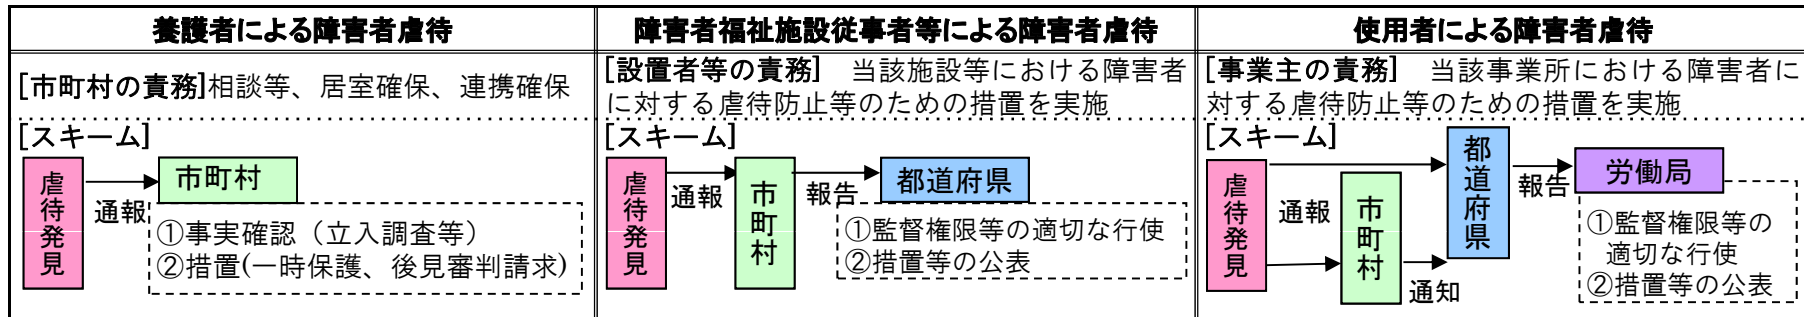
| 養護者による障害者虐待 | 障害者福祉施設従事者等による障害者虐待 | 使用者による障害者虐待 |
|---|---|---|
| [市町村の責務]相談等、居室確保、連携確保 | [設置者等の責務] 当該施設等における障害者に対する虐待防止等のための措置を実施 | [事業主の責務] 当該事業所における障害者に対する虐待防止等のための措置を実施 |
| [スキーム] 虐待発見 通報 市町村 ①事実確認（立入調査等） ②措置(一時保護、後見審判請求) | [スキーム] 虐待発見 通報 市町村 報告 都道府県 ①監督権限等の適切な行使 ②措置等の公表 | [スキーム] 虐待発見 通報 市町村 通知 都道府県 報告 労働局 ①監督権限等の適切な行使 ②措置等の公表 |